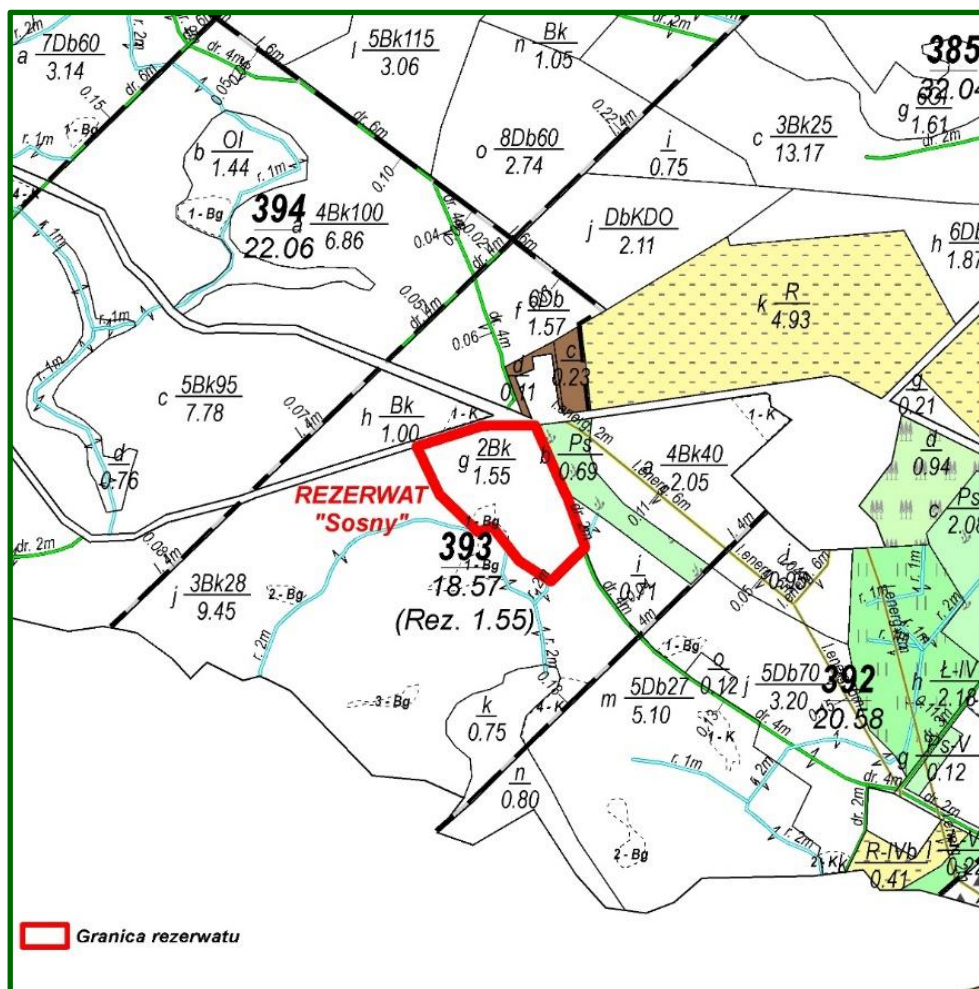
r. 2m
a $\frac{7Db60}{3.14}$
r. 2m
dr. 6m
l $\frac{5Bk115}{3.06}$
n $\frac{Bk}{1.05}$
385
$\frac{32.04}{}$
g $\frac{6Ol}{1.61}$
dr. 2m
dr. 4m
0.05
dr. 6m
0.15
r. 1m
1 - Bg
b $\frac{Ol}{1.44}$
r. 1m
o $\frac{8Db60}{2.74}$
0.22
dr. 4m
$\frac{i}{0.75}$
c $\frac{3Bk25}{13.17}$
dr. 6m
0.10
1 - Bg
394
22.06
a $\frac{4Bk100}{6.86}$
0.04
0.02
dr. 4m
6m
j $\frac{DbKDO}{2.11}$
h $\frac{6Db}{1.87}$
r. 1m
r. 1m
r. 1m
0.05
dr. 4m
f $\frac{6Db}{1.57}$
k $\frac{R}{4.93}$
0.06
dr. 4m
d $\frac{}{0.11}$
c $\frac{}{0.23}$
r. 1m
c $\frac{5Bk95}{7.78}$
0.07
l. 4m
h $\frac{Bk}{1.00}$
1 - K
l. energ. 2m
1 - K
g $\frac{}{0.21}$
$\frac{d}{0.76}$
g $\frac{2Bk}{1.55}$
b $\frac{Ps}{0.69}$
a $\frac{4Bk40}{2.05}$
l. energ. 6m
$\frac{d}{0.94}$
c $\frac{Ps}{2.08}$
REZERWAT
"Sosny"
1 - Bg
dr. 2m
0.08
l. 4m
1 - Bg
393
18.57
(Rez. 1.55)
0.11
$\frac{i}{0.71}$
dr. 4m
l. 4m
l. 6m
l. energ.
j $\frac{3Bk28}{9.45}$
2 - Bg
r. 2m
r. 2m
0.06
l. energ. 2m
r. 2m
0.12
1 - Bg
o $\frac{}{0.12}$
j $\frac{5Db70}{3.20}$
392
20.58
h $\frac{Ł-IV}{2.18}$
m $\frac{5Db27}{5.10}$
3 - Bg
$\frac{k}{0.75}$
4 - K
0.13
1 - K
dr. 4m
g $\frac{Ps-V}{0.12}$
r. 1m
r. 2m
r. 2m
$\frac{n}{0.80}$
dr. 2m
2 - Bg
r. 2m
2 - Kk
$\frac{R-IVb}{0.41}$
$\frac{Ł-V}{0.2}$
Granica rezerwatu